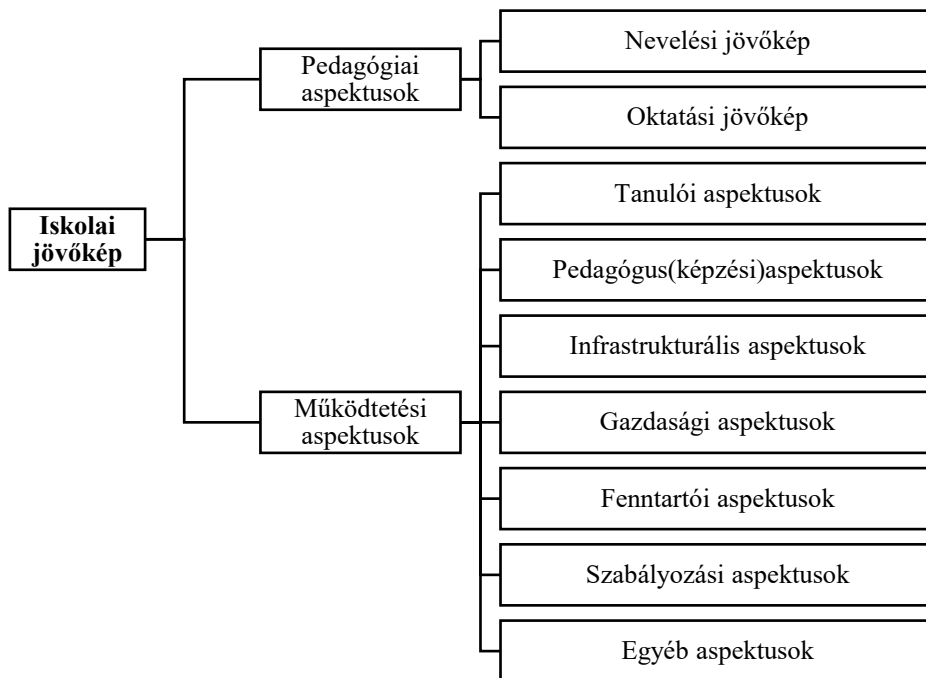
Iskolai jövőkép

Pedagógiai aspektusok

Nevelési jövőkép

Oktatási jövőkép

Működtetési aspektusok

Tanulói aspektusok

Pedagógus(képzési)aspektusok

Infrastrukturális aspektusok

Gazdasági aspektusok

Fenntartói aspektusok

Szabályozási aspektusok

Egyéb aspektusok